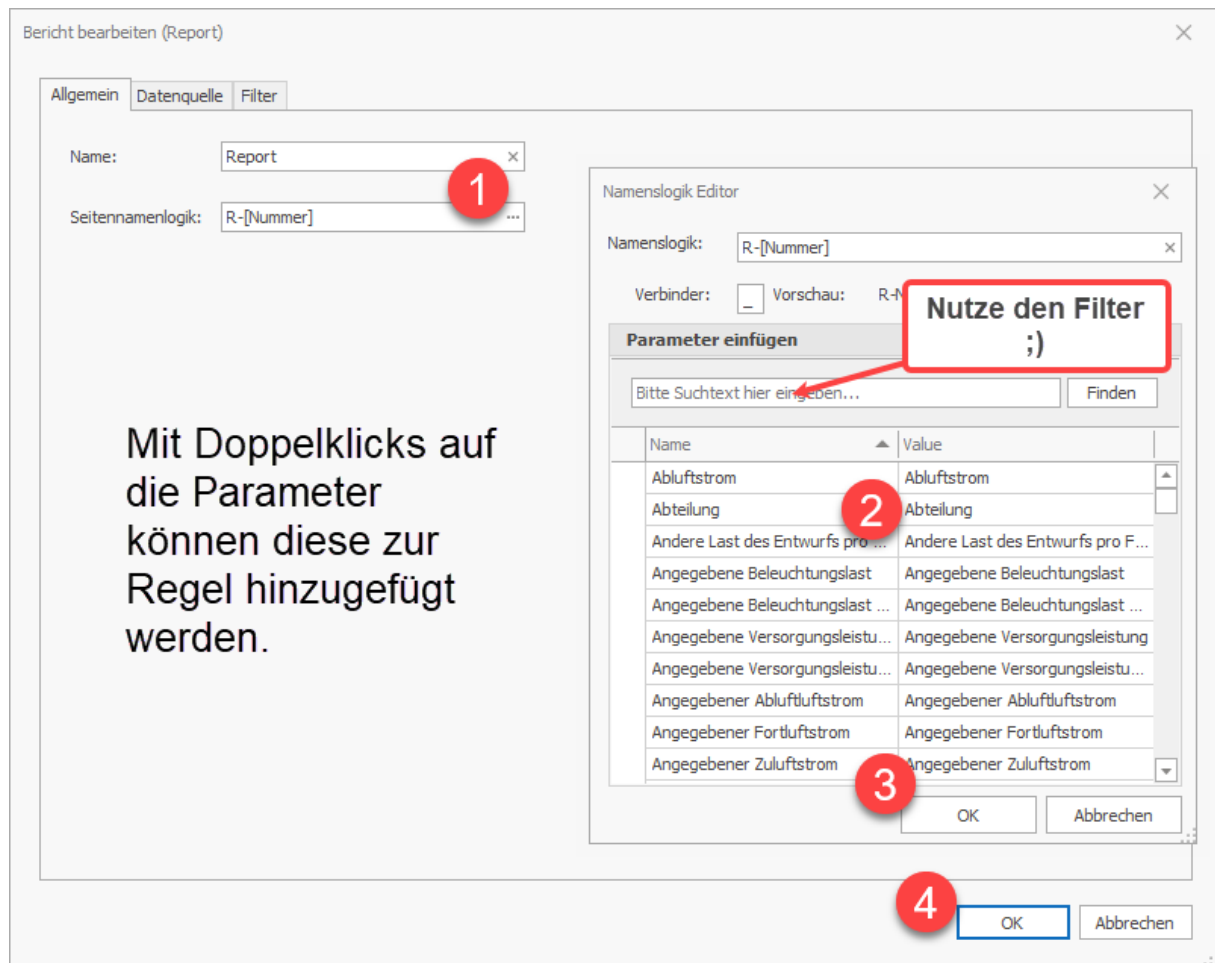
Bericht bearbeiten (Report)

Allgemein | Datenquelle | Filter

Name: Report

Seitennamenlogik: R-[Nummer]

1

Mit Doppelklicks auf die Parameter können diese zur Regel hinzugefügt werden.

Namenslogik Editor

Namenslogik: R-[Nummer]

Verbinder: _ Vorschau: R-N

Nutze den Filter ;)

Parameter einfügen

Bitte Suchtext hier eingeben... Finden

| Name | Value |
|---|---|
| Abluftstrom | Abluftstrom |
| Abteilung | Abteilung |
| Andere Last des Entwurfs pro ... | Andere Last des Entwurfs pro F... |
| Angegebene Beleuchtungslast | Angegebene Beleuchtungslast |
| Angegebene Beleuchtungslast ... | Angegebene Beleuchtungslast ... |
| Angegebene Versorgungsleistu... | Angegebene Versorgungsleistung |
| Angegebene Versorgungsleistu... | Angegebene Versorgungsleistu... |
| Angegebener Abluftluftstrom | Angegebener Abluftluftstrom |
| Angegebener Fortluftstrom | Angegebener Fortluftstrom |
| Angegebener Zuluftstrom | Angegebener Zuluftstrom |

2

3

OK Abbrechen

4

OK Abbrechen